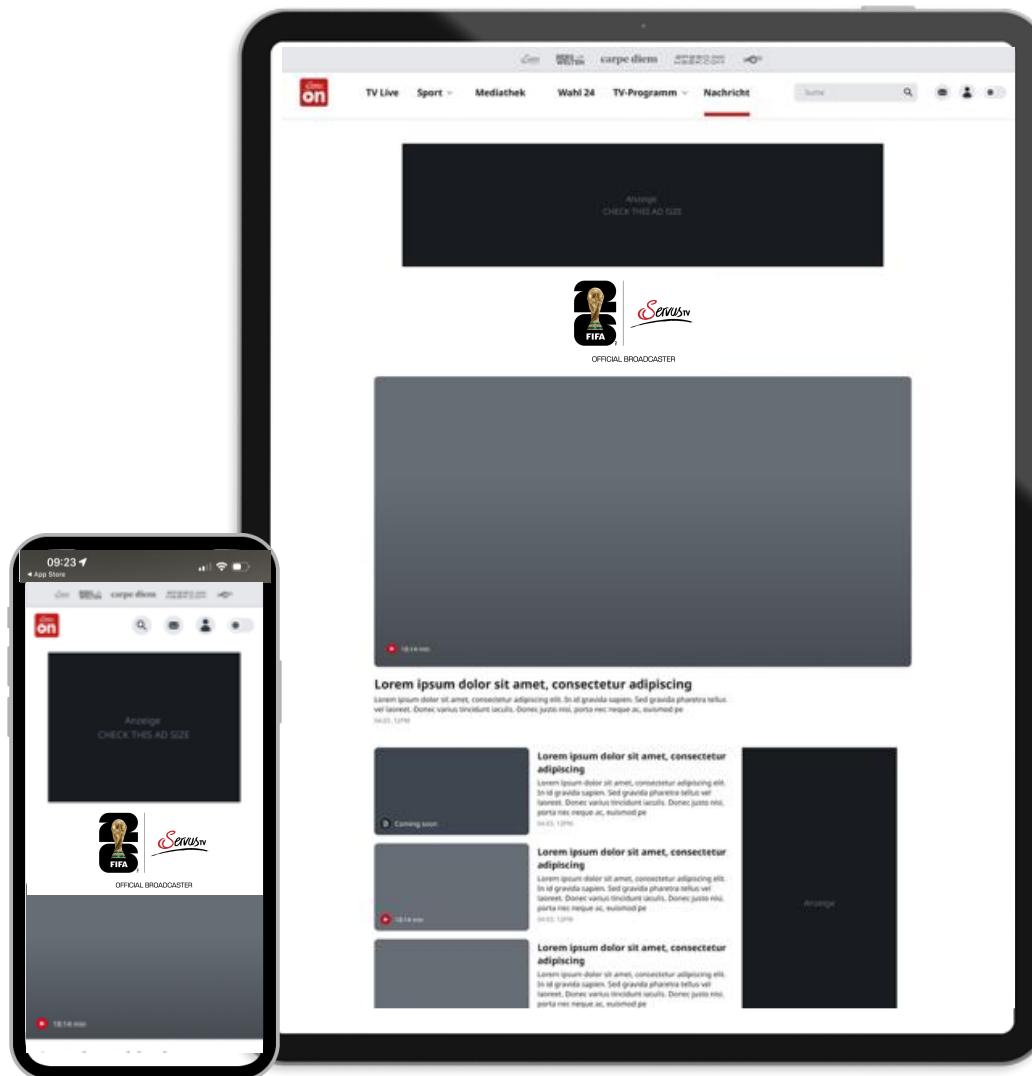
carpe diem

on

TV Live Sport Mediathek Wahl 24 TV-Programm Nachricht

Suche

Anzeige
CHECK THIS AD SIZE

26
FIFA

ServusTV

OFFICIAL BROADCASTER

18:14 min

Lorem ipsum dolor sit amet, consectetur adipiscing

Lorem ipsum dolor sit amet, consectetur adipiscing elit. In id gravida sapien. Sed gravida pharetra tellus vel laoreet. Donec varius tincidunt iaculis. Donec justo nisi, porta nec neque ac, euismod pe

04.03. 12PM

Coming soon

Lorem ipsum dolor sit amet, consectetur adipiscing

Lorem ipsum dolor sit amet, consectetur adipiscing elit. In id gravida sapien. Sed gravida pharetra tellus vel laoreet. Donec varius tincidunt iaculis. Donec justo nisi, porta nec neque ac, euismod pe

04.03. 12PM

18:14 min

Lorem ipsum dolor sit amet, consectetur adipiscing

Lorem ipsum dolor sit amet, consectetur adipiscing elit. In id gravida sapien. Sed gravida pharetra tellus vel laoreet. Donec varius tincidunt iaculis. Donec justo nisi, porta nec neque ac, euismod pe

04.03. 12PM

Lorem ipsum dolor sit amet, consectetur adipiscing

Lorem ipsum dolor sit amet, consectetur adipiscing elit. In id gravida sapien. Sed gravida pharetra tellus vel laoreet.

Anzeige

09:23
◂ App Store

carpe diem

on

Anzeige
CHECK THIS AD SIZE

26
FIFA

ServusTV

OFFICIAL BROADCASTER

18:14 min